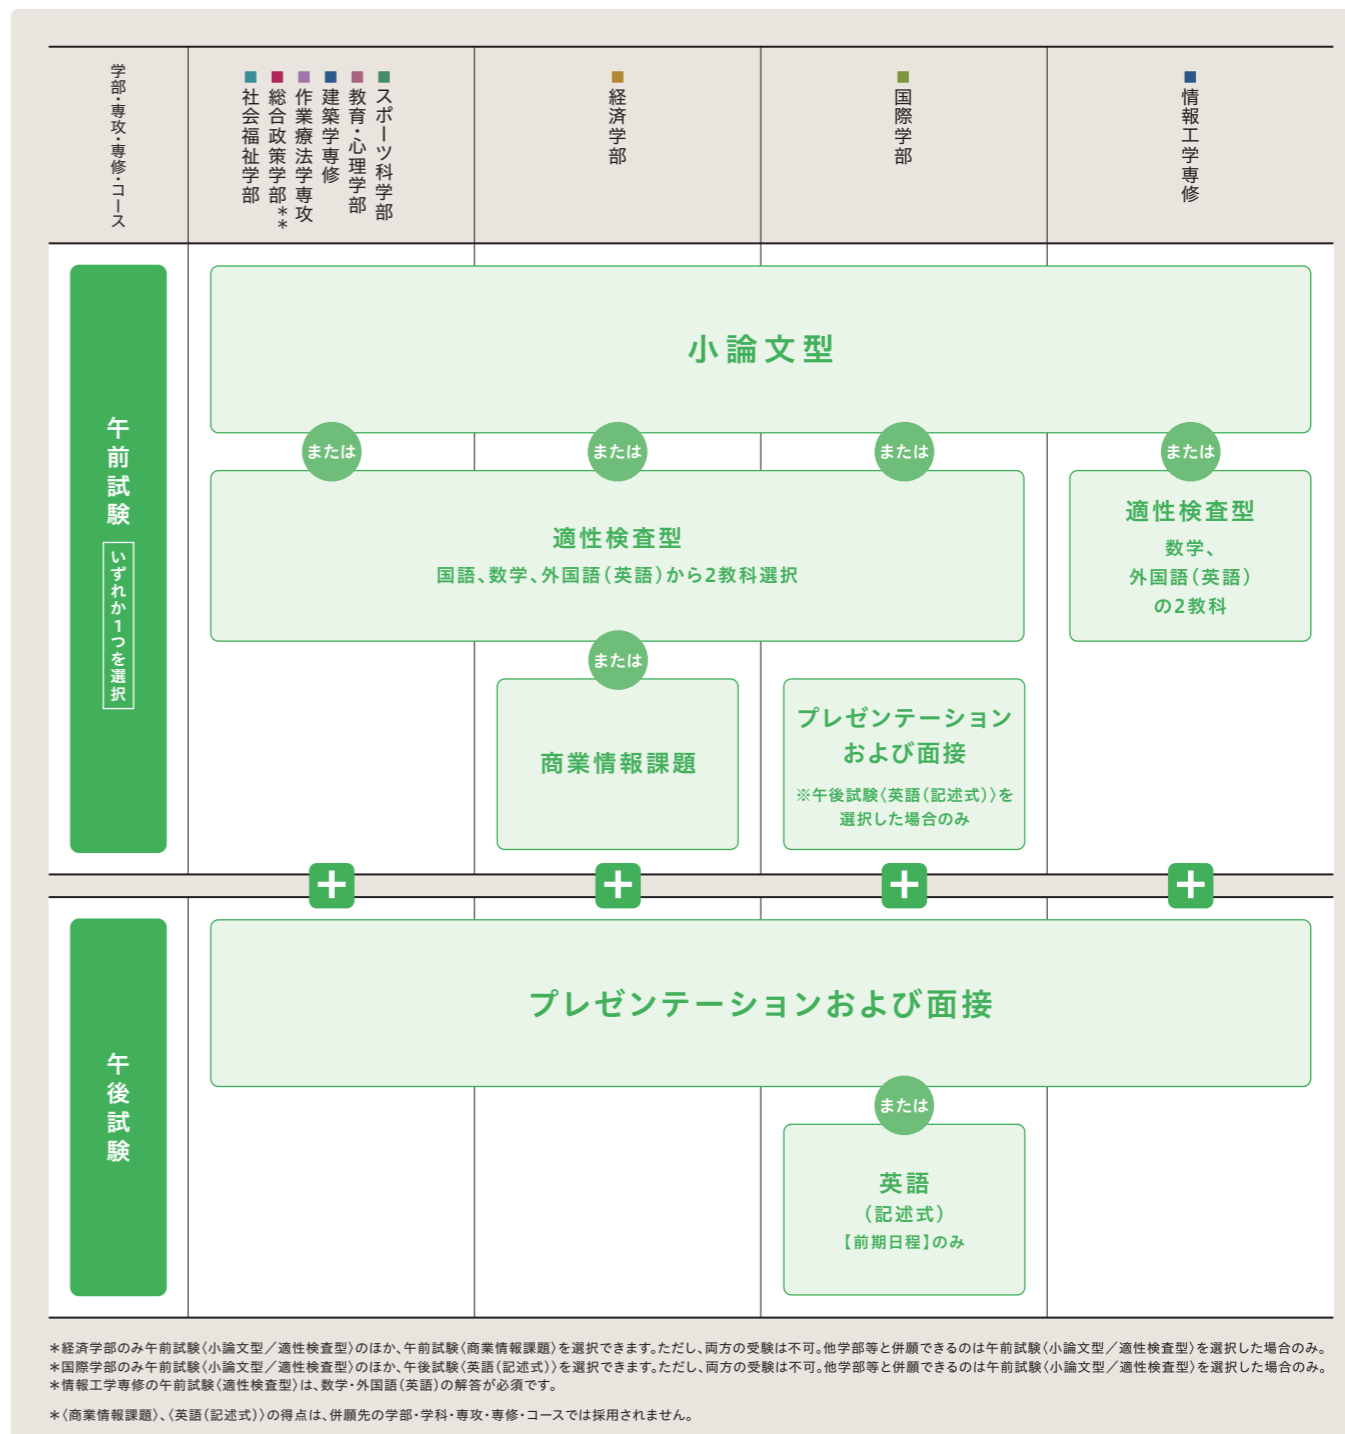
学部・専攻・専修・コース

■スポーツ科学部
■教育・心理学部
■建築学専修
■作業療法学専攻
■総合政策学部＊＊
■社会福祉学部

■経済学部

■国際学部

■情報工学専修

午前試験
いずれか1つを選択

小論文型

または

適性検査型
国語、数学、外国語（英語）から2教科選択

または

適性検査型
数学、
外国語（英語）
の2教科

または

商業情報課題

プレゼンテーション
および面接
※午後試験〈英語（記述式）〉を選択した場合のみ

午後試験

プレゼンテーションおよび面接

または

英語
（記述式）
【前期日程】のみ

＊経済学部のみ午前試験〈小論文型／適性検査型〉のほか、午前試験〈商業情報課題〉を選択できます。ただし、両方の受験は不可。他学部等と併願できるのは午前試験〈小論文型／適性検査型〉を選択した場合のみ。
＊国際学部のみ午前試験〈小論文型／適性検査型〉のほか、午後試験〈英語（記述式）〉を選択できます。ただし、両方の受験は不可。他学部等と併願できるのは午前試験〈小論文型／適性検査型〉を選択した場合のみ。
＊情報工学専修の午前試験〈適性検査型〉は、数学・外国語（英語）の解答が必須です。

＊〈商業情報課題〉、〈英語（記述式）〉の得点は、併願先の学部・学科・専攻・専修・コースでは採用されません。